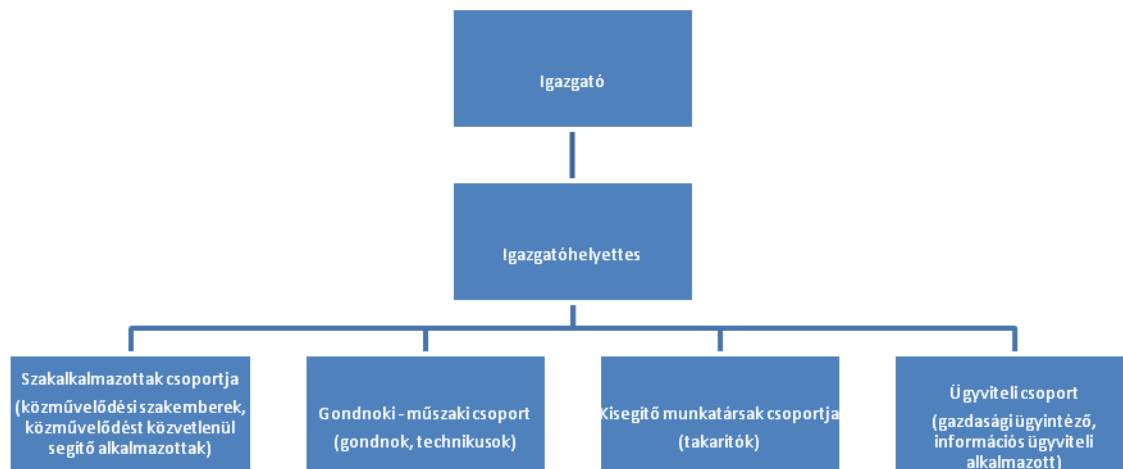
Igazgató

Igazgatóhelyettes

Szakalkalmazottak csoportja (közművelődési szakemberek, közművelődést közvetlenül segítő alkalmazottak)

Gondnoki - műszaki csoport (gondnok, technikusok)

Kisegítő munkatársak csoportja (takarítók)

Ügyviteli csoport (gazdasági ügyintéző, információs ügyviteli alkalmazott)